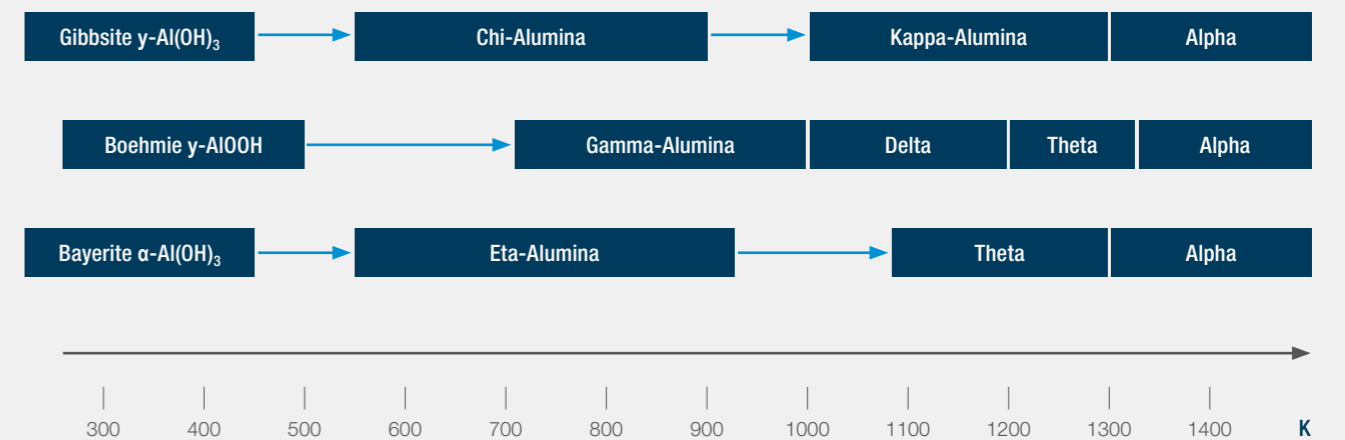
Gibbsite y-Al(OH)$_3$

Chi-Alumina

Kappa-Alumina

Alpha

Boehmie y-AlOOH

Gamma-Alumina

Delta

Theta

Alpha

Bayerite α-Al(OH)$_3$

Eta-Alumina

Theta

Alpha

300 400 500 600 700 800 900 1000 1100 1200 1300 1400 K